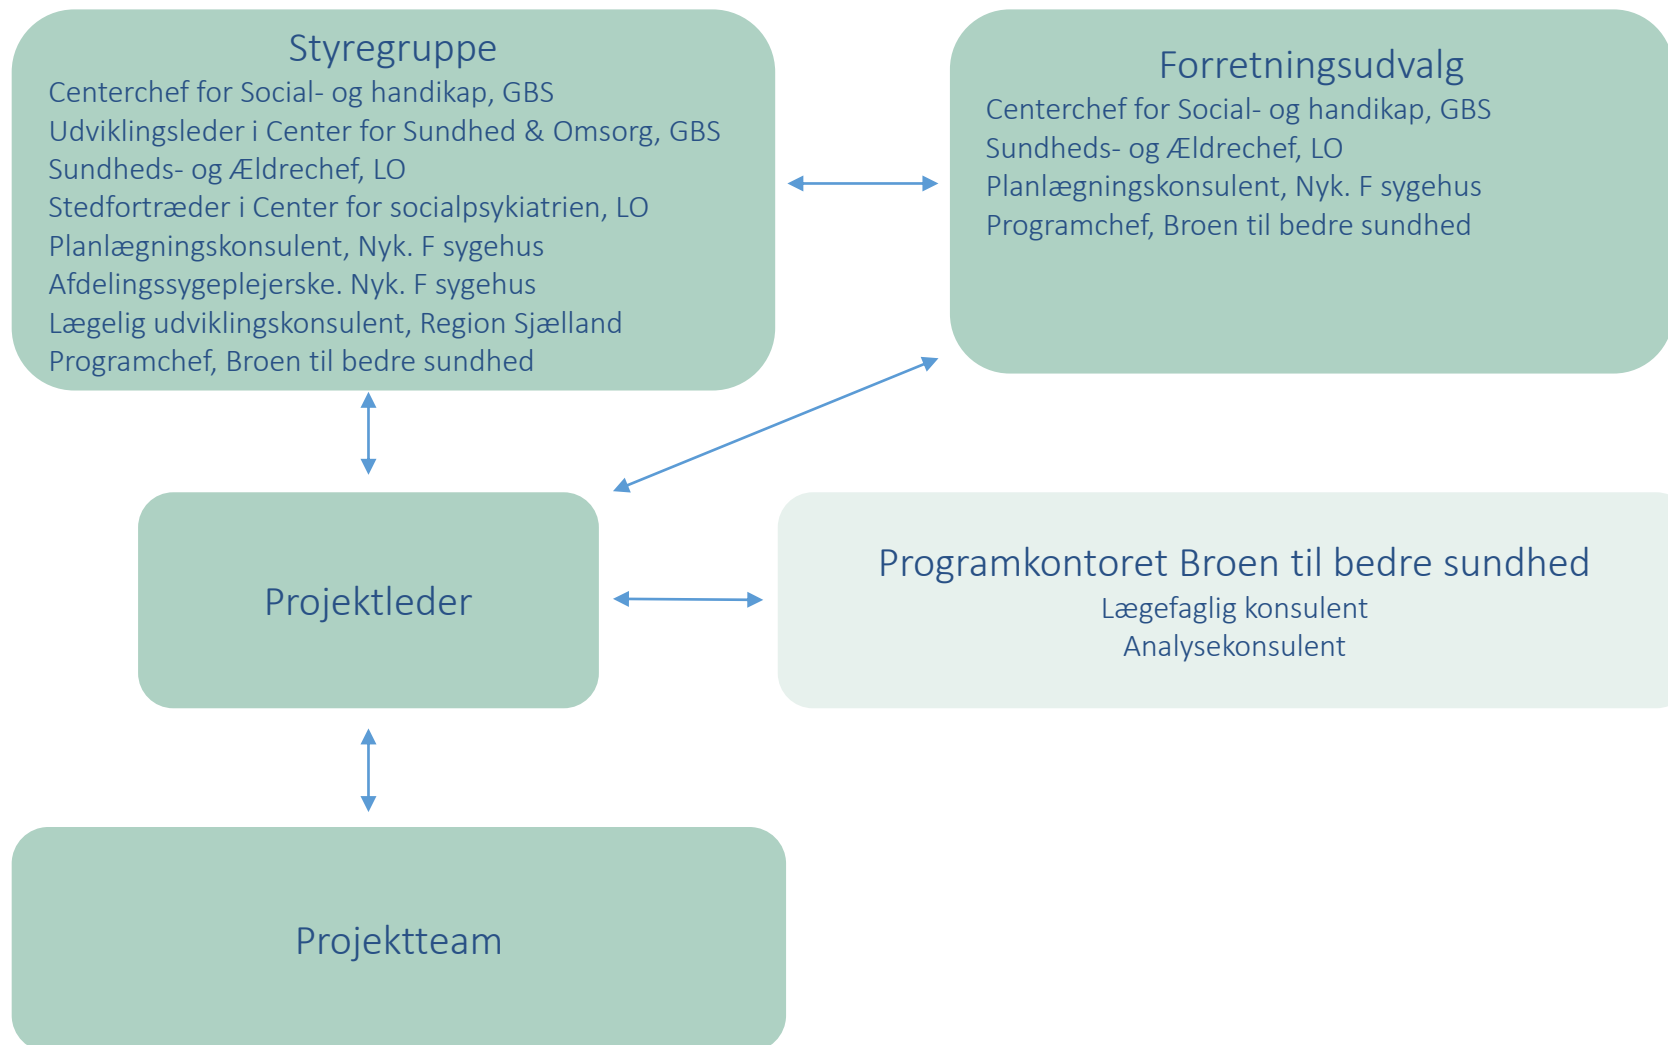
Styregruppe
Centerchef for Social- og handikap, GBS
Udviklingsleder i Center for Sundhed & Omsorg, GBS
Sundheds- og Ældrechef, LO
Stedfortræder i Center for socialpsykiatrien, LO
Planlægningskonsulent, Nyk. F sygehus
Afdelingssygeplejerske. Nyk. F sygehus
Lægelig udviklingskonsulent, Region Sjælland
Programchef, Broen til bedre sundhed

Forretningsudvalg
Centerchef for Social- og handikap, GBS
Sundheds- og Ældrechef, LO
Planlægningskonsulent, Nyk. F sygehus
Programchef, Broen til bedre sundhed

Projektleder

Programkontoret Broen til bedre sundhed
Lægefaglig konsulent
Analysekonsulent

Projektteam